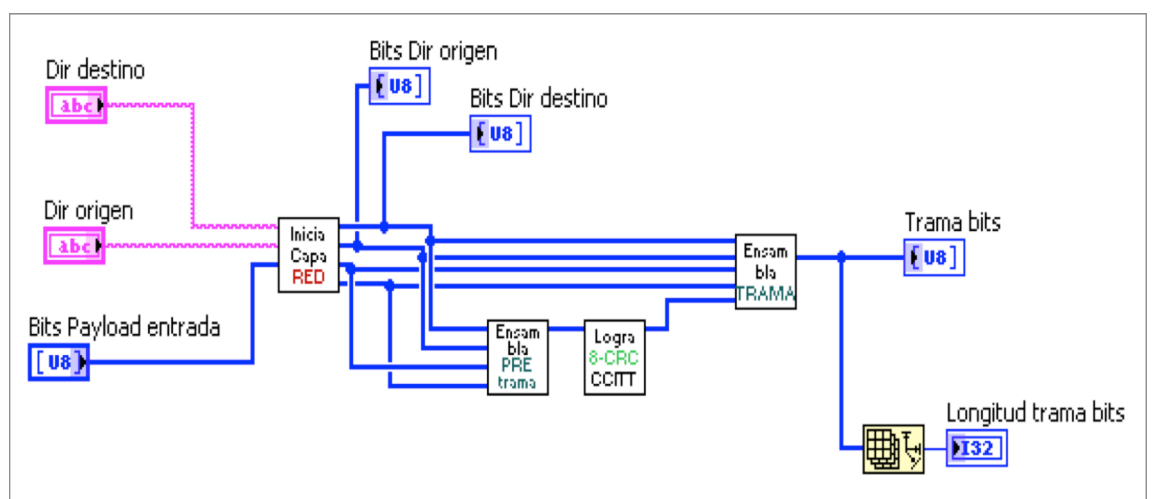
Dir destino
abc
Dir origen
abc
Bits Payload entrada
[U8]
Bits Dir origen
[U8]
Bits Dir destino
[U8]
Inicia Capa RED
Ensam bla PRE trama
Logra 8-CRC CCITT
Ensam bla TRAMA
Trama bits
[U8]
Longitud trama bits
I32